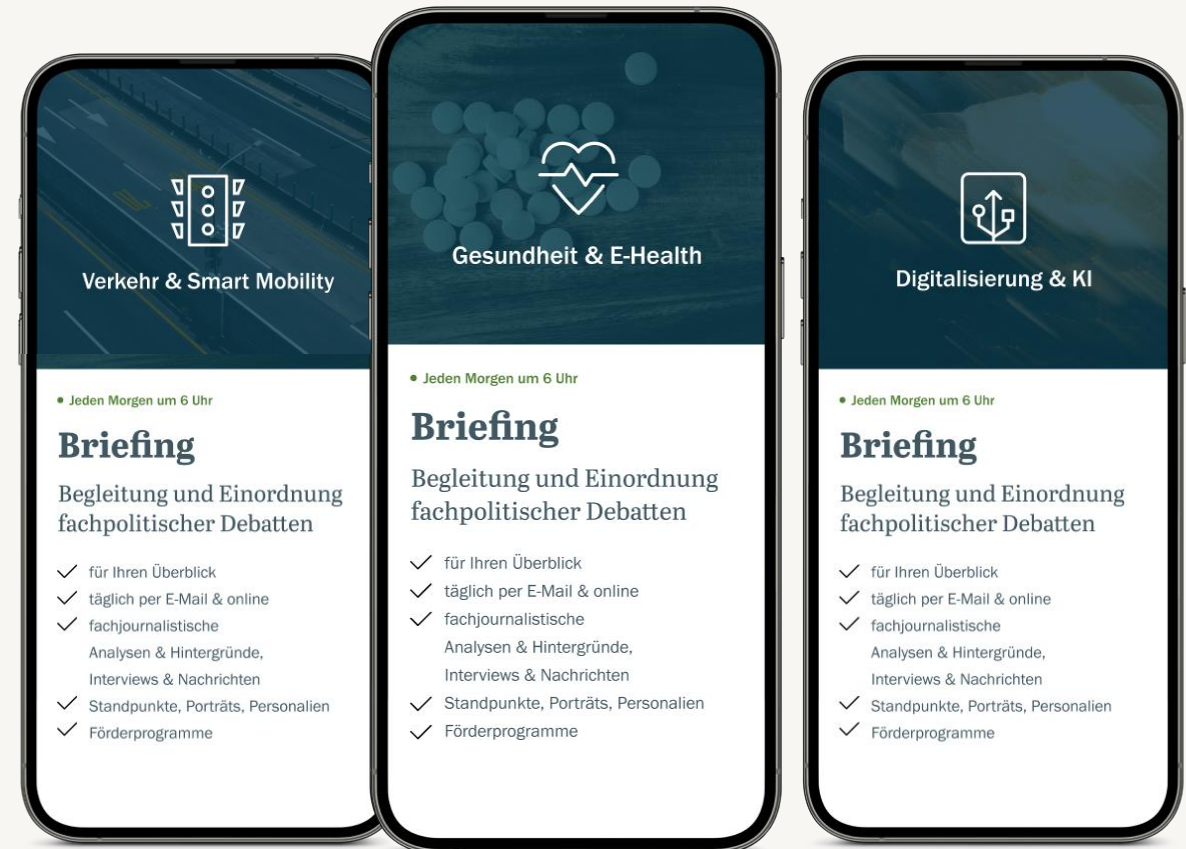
Verkehr & Smart Mobility

• Jeden Morgen um 6 Uhr

Briefing

Begleitung und Einordnung fachpolitischer Debatten

✓ für Ihren Überblick
✓ täglich per E-Mail & online
✓ fachjournalistische Analysen & Hintergründe, Interviews & Nachrichten
✓ Standpunkte, Porträts, Personalien
✓ Förderprogramme

Gesundheit & E-Health

• Jeden Morgen um 6 Uhr

Briefing

Begleitung und Einordnung fachpolitischer Debatten

✓ für Ihren Überblick
✓ täglich per E-Mail & online
✓ fachjournalistische Analysen & Hintergründe, Interviews & Nachrichten
✓ Standpunkte, Porträts, Personalien
✓ Förderprogramme

Digitalisierung & KI

• Jeden Morgen um 6 Uhr

Briefing

Begleitung und Einordnung fachpolitischer Debatten

✓ für Ihren Überblick
✓ täglich per E-Mail & online
✓ fachjournalistische Analysen & Hintergründe, Interviews & Nachrichten
✓ Standpunkte, Porträts, Personalien
✓ Förderprogramme